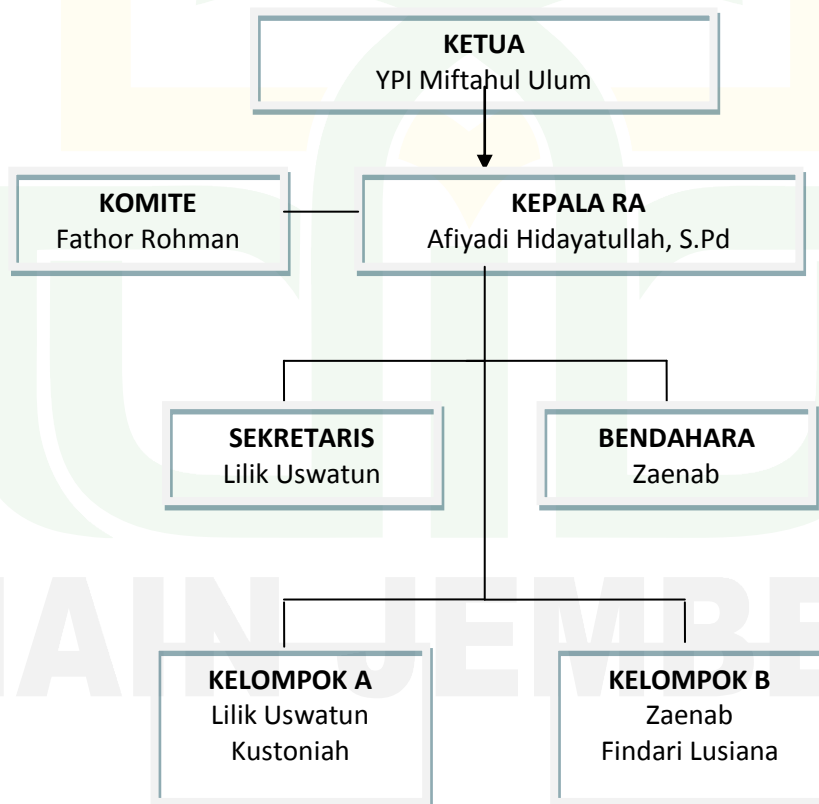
**KETUA**
YPI Miftahul Ulum

**KOMITE**
Fathor Rohman

**KEPALA RA**
Afiyadi Hidayatullah, S.Pd

**SEKRETARIS**
Lilik Uswatun

**BENDAHARA**
Zaenab

**KELOMPOK A**
Lilik Uswatun
Kustoniah

**KELOMPOK B**
Zaenab
Findari Lusiana

IAIN JEMBER